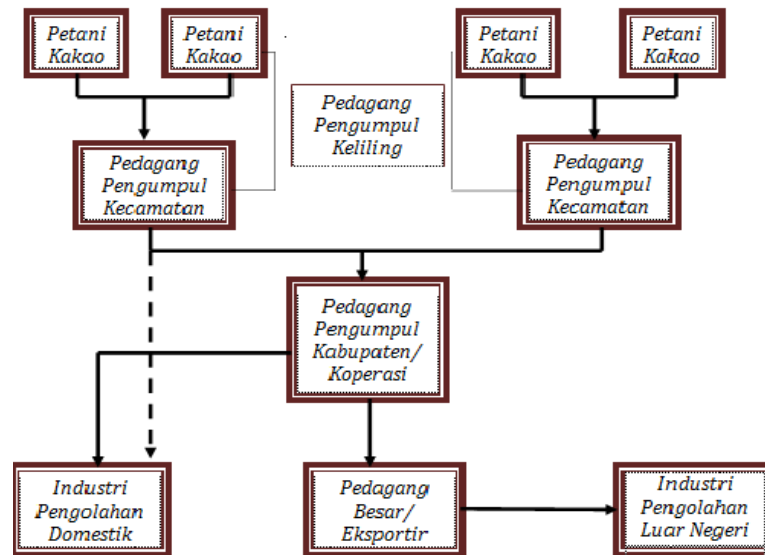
Petani Kakao

Petani Kakao

Pedagang Pengumpul Keliling

Petani Kakao

Petani Kakao

Pedagang Pengumpul Kecamatan

Pedagang Pengumpul Kecamatan

Pedagang Pengumpul Kabupaten/ Koperasi

Industri Pengolahan Domestik

Pedagang Besar/ Eksportir

Industri Pengolahan Luar Negeri